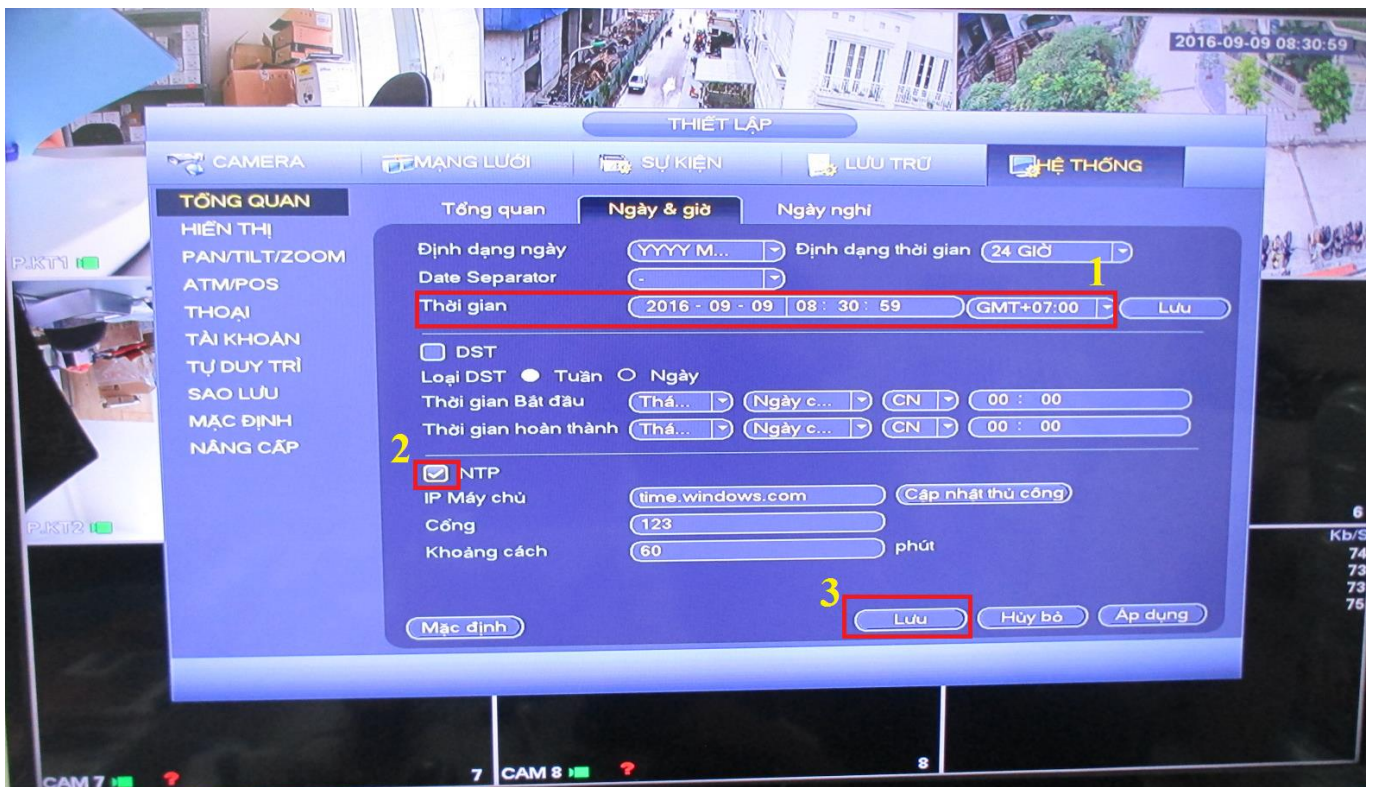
2016-09-09 08:30:59

THIẾT LẬP

CAMERA
MẠNG LƯỚI
SỰ KIỆN
LƯU TRỮ
HỆ THỐNG

TỔNG QUAN
HIỂN THỊ
PAN/TILT/ZOOM
ATM/POS
THOẠI
TÀI KHOẢN
TỰ DUY TRÌ
SAO LƯU
MẶC ĐỊNH
NÂNG CẤP

Tổng quan
Ngày & giờ
Ngày nghỉ

Định dạng ngày YYYY M...
Định dạng thời gian 24 GIỜ
Date Separator -
1
Thời gian 2016 - 09 - 09 08 : 30 : 59 GMT+07:00 Lưu

DST
Loại DST Tuần Ngày
Thời gian Bắt đầu Thá... Ngày c... CN 00 : 00
Thời gian hoàn thành Thá... Ngày c... CN 00 : 00

2
NTP
IP Máy chủ time.windows.com Cập nhật thủ công
Cổng 123
Khoảng cách 60 phút

3
Mặc định
Lưu
Hủy bỏ
Áp dụng

P.KT1
P.KT2
6
Kb/S
74
73
73
75
CAM 7
7
CAM 8
8